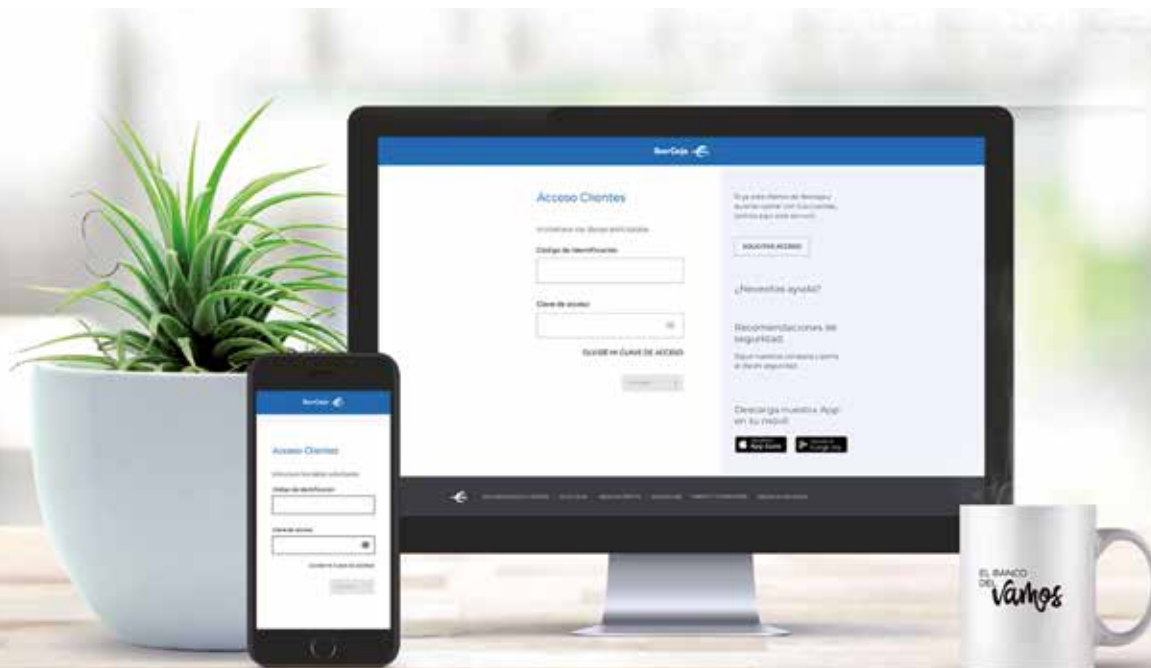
IberCaja

Acceso Clientes

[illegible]

Código de identificación

Clave de acceso

OLVIDÉ MI CLAVE DE ACCESO

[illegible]

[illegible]

SOLICITAR ACCESO

¿Necesitas ayuda?

Recomendaciones de seguridad

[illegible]

Descarga nuestra App en tu móvil

App Store

Google Play

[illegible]

IberCaja

Acceso Clientes

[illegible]

Código de identificación

Clave de acceso

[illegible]

EL BANCO DEL Vamos